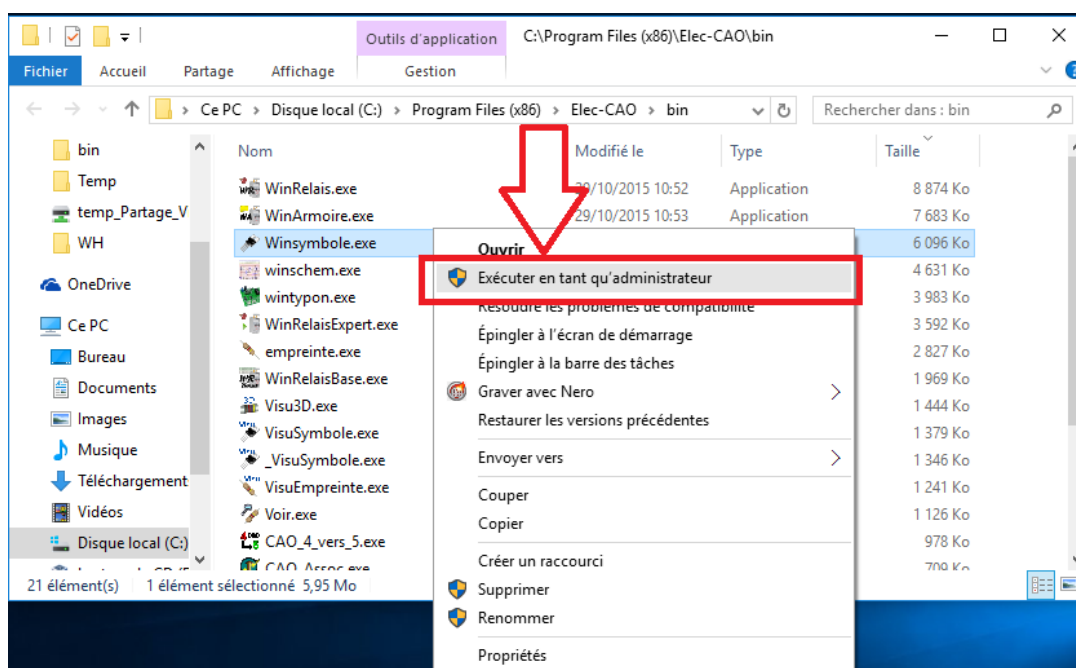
Outils d'application C:\Program Files (x86)\Elec-CAO\bin

Fichier Accueil Partage Affichage Gestion

Ce PC > Disque local (C:) > Program Files (x86) > Elec-CAO > bin

Rechercher dans : bin

bin
Temp
temp_Partage_V
WH
OneDrive
Ce PC
Bureau
Documents
Images
Musique
Téléchargement
Vidéos
Disque local (C:)

| Nom | Modifié le | Type | Taille |
|---|---|---|---|
| WinRelais.exe | 29/10/2015 10:52 | Application | 8 874 Ko |
| WinArmoire.exe | 29/10/2015 10:53 | Application | 7 683 Ko |
| Winsymbole.exe | | | 6 096 Ko |
| winschem.exe | | | 4 631 Ko |
| wintypon.exe | | | 3 983 Ko |
| WinRelaisExpert.exe | | | 3 592 Ko |
| empreinte.exe | | | 2 827 Ko |
| WinRelaisBase.exe | | | 1 969 Ko |
| Visu3D.exe | | | 1 444 Ko |
| VisuSymbole.exe | | | 1 379 Ko |
| _VisuSymbole.exe | | | 1 346 Ko |
| VisuEmpreinte.exe | | | 1 241 Ko |
| Voir.exe | | | 1 126 Ko |
| CAO_4_vers_5.exe | | | 978 Ko |
| CAO_Assoc.exe | | | 709 Ko |

Ouvrir
Exécuter en tant qu'administrateur
Résoudre les problèmes de compatibilité
Épingler à l'écran de démarrage
Épingler à la barre des tâches
Graver avec Nero
Restaurer les versions précédentes
Envoyer vers
Couper
Copier
Créer un raccourci
Supprimer
Renommer
Propriétés

21 élément(s) 1 élément sélectionné 5,95 Mo